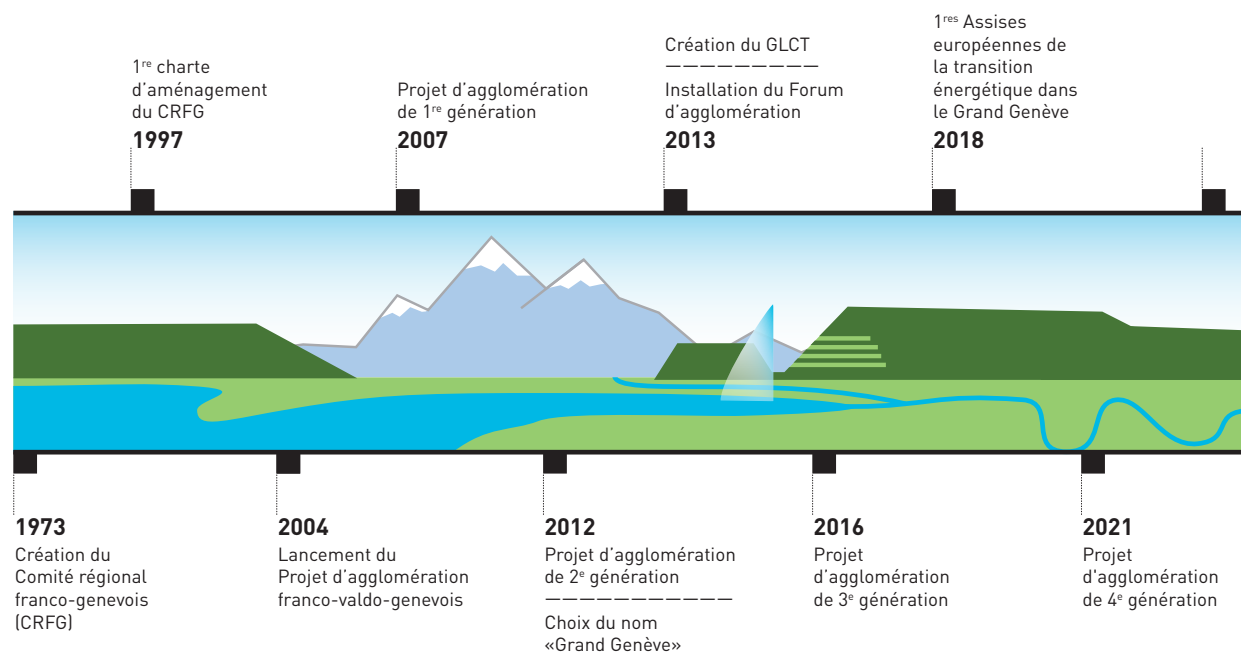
1re charte d'aménagement du CRFG
1997

Projet d'agglomération de 1re génération
2007

Création du GLCT
—————————
Installation du Forum d'agglomération
2013

1res Assises européennes de la transition énergétique dans le Grand Genève
2018

1973
Création du Comité régional franco-genevois (CRFG)

2004
Lancement du Projet d'agglomération franco-valdo-genevois

2012
Projet d'agglomération de 2e génération
——————————
Choix du nom «Grand Genève»

2016
Projet d'agglomération de 3e génération

2021
Projet d'agglomération de 4e génération